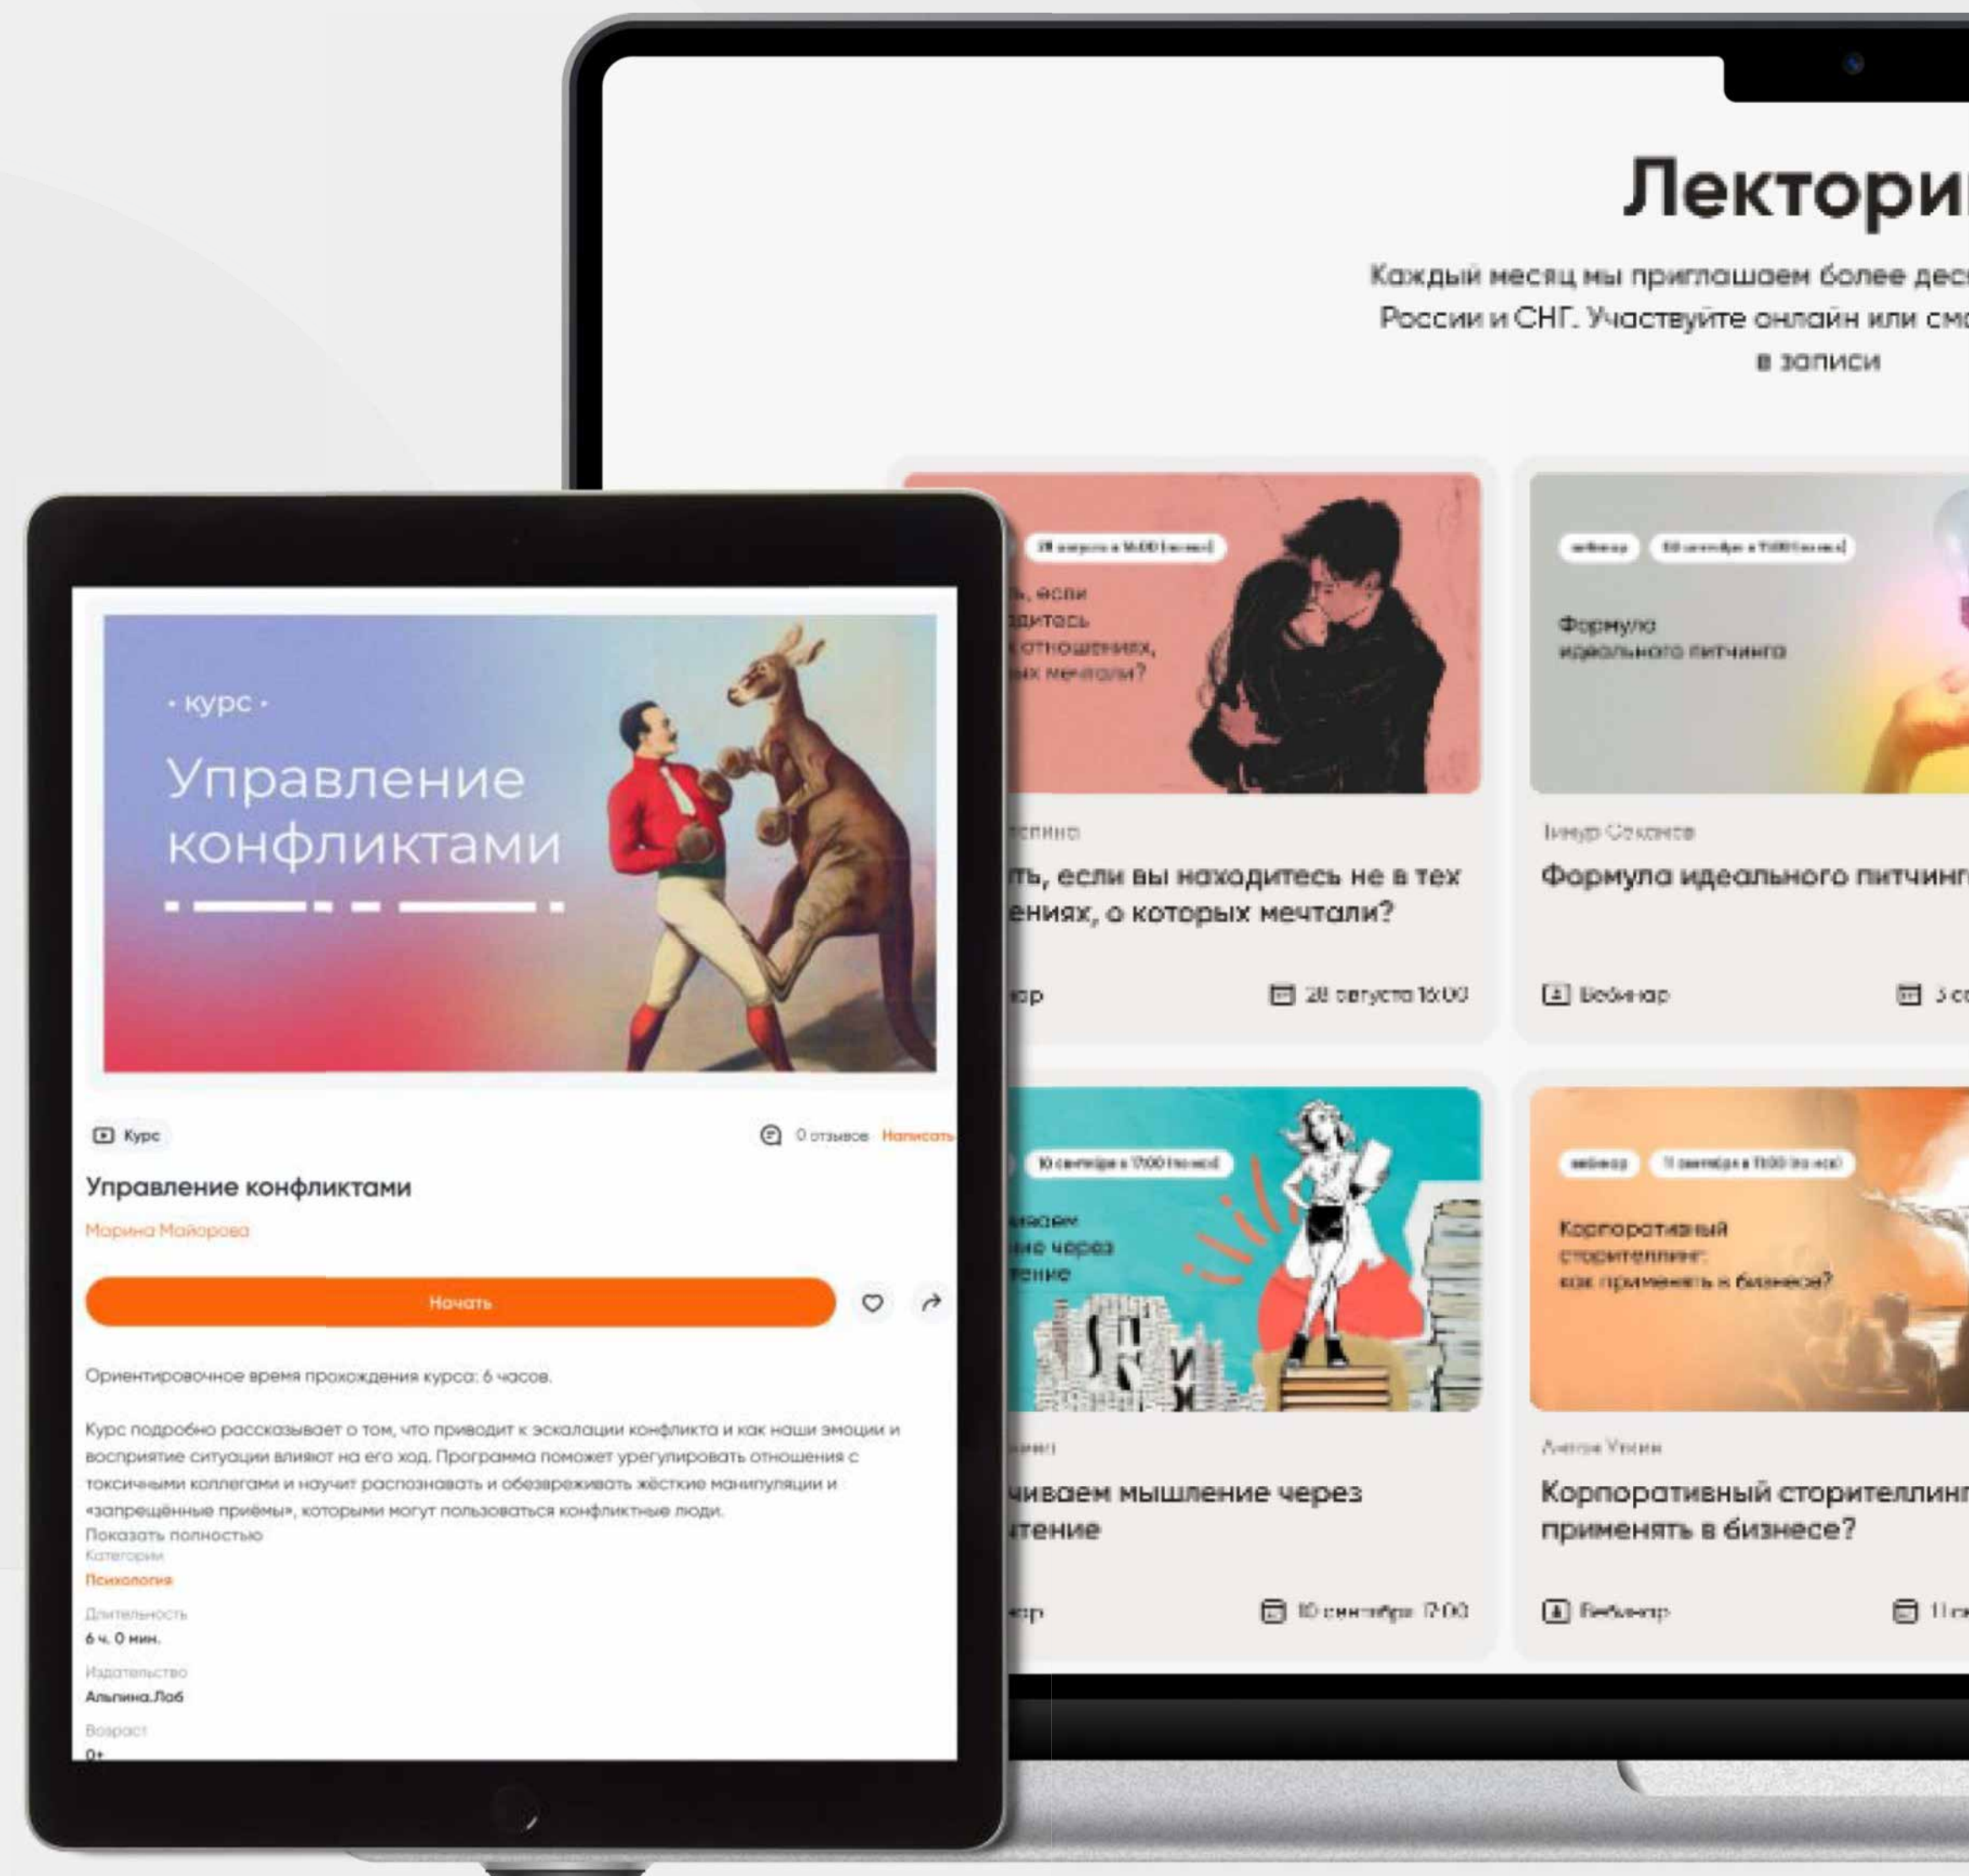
Лектори

Каждый месяц мы приглашаем более дес
России и СНГ. Участвуйте онлайн или см
в записи

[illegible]

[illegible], если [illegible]дитесь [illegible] отношениях, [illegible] мечтали?

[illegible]

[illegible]ть, если вы находитесь не в тех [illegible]ениях, о которых мечтали?

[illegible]ар

28 августа 16:00

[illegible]

Формула идеального питчинга

Тимур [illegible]

Формула идеального питчинг

Вебинар

3 с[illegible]

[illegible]

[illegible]ваем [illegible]ие через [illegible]тение

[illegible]

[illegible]чиваем мышление через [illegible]тение

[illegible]ар

10 сентября 17:00

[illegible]

Корпоративный сторителлинг: как применять в бизнесе?

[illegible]

Корпоративный сторителлинг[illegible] применять в бизнесе?

Вебинар

11 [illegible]

• курс •

Управление конфликтами

Курс

0 отзывов

Написать

Управление конфликтами

Марина Майорова

Начать

Ориентировочное время прохождения курса: 6 часов.

Курс подробно рассказывает о том, что приводит к эскалации конфликта и как наши эмоции и восприятие ситуации влияют на его ход. Программа поможет урегулировать отношения с токсичными коллегами и научит распознавать и обезвреживать жёсткие манипуляции и «запрещённые приёмы», которыми могут пользоваться конфликтные люди.

Показать полностью

Категории

Психология

Длительность

6 ч. 0 мин.

Издательство

Альпина.Лаб

Возраст

0+